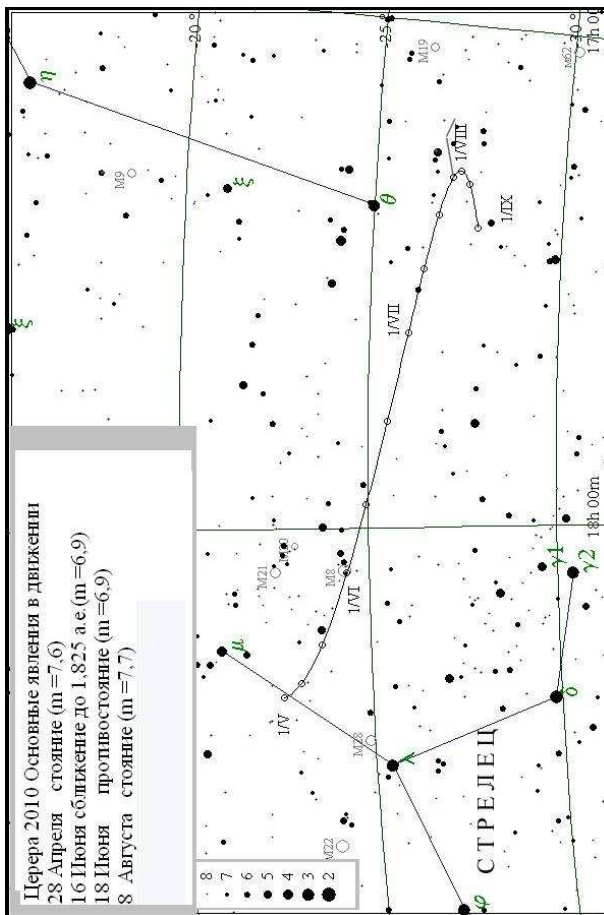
Церера 2010 Основные явления в движении
28 Апреля стояние (m =7,6)
16 Июня сближение до 1,825 а.е.(m =6,9)
18 Июня противостояние (m =6,9)
8 Августа стояние (m =7,7)

8
7
6
5
4
3
2

СТРЕЛЕЦ

-20°
-25°
-30°
18h 00m
17h 00m

η
ξ
θ
μ
λ
δ
γ1
γ2
φ
ξ

M9
M19
M62
M21
M8
M28
M22

1/V
1/VI
1/VII
1/VIII
1/IX